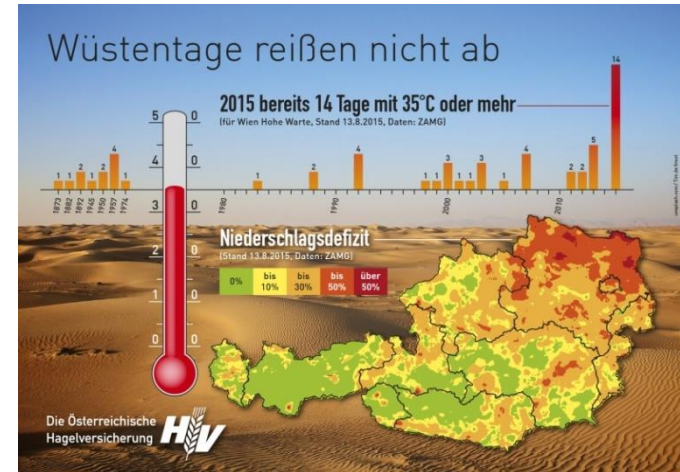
Wüstentage reißen nicht ab

2015 bereits 14 Tage mit 35°C oder mehr

(für Wien Hohe Warte, Stand 13.8.2015, Daten: ZAMG)

1 1 2 1 2 4 1 1 2 4 1 1 3 1 1 3 1 4 2 2 5 14

1873 1882 1892 1945 1950 1957 1974 1980 1990 2000 2010

50 40 30 20 10 0

Niederschlagsdefizit

(Stand 13.8.2015, Daten: ZAMG)

| 0% | bis 10% | bis 30% | bis 50% | über 50% |
|---|---|---|---|---|

Die Österreichische Hagelversicherung HV